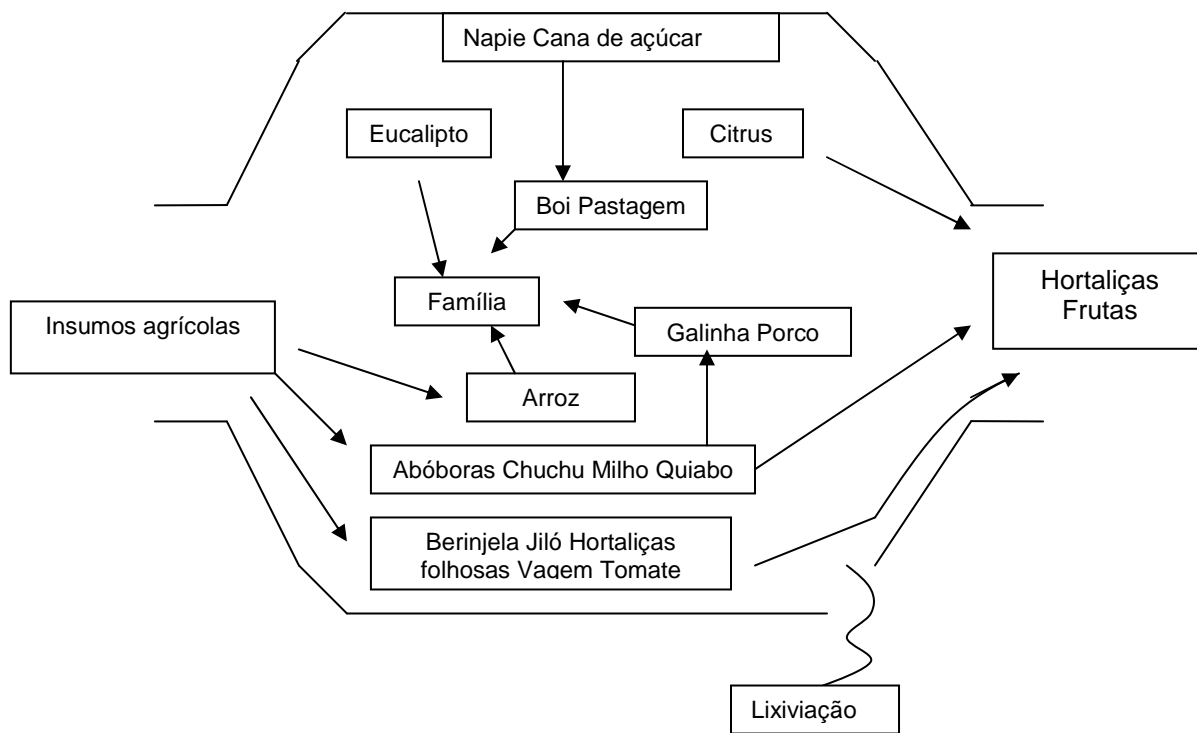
Napie Cana de açúcar

Eucalipto

Citrus

Boi Pastagem

Família

Hortaliças Frutas

Insumos agrícolas

Galinha Porco

Arroz

Abóboras Chuchu Milho Quiabo

Berinjela Jiló Hortaliças folhosas Vagem Tomate

Lixiviação